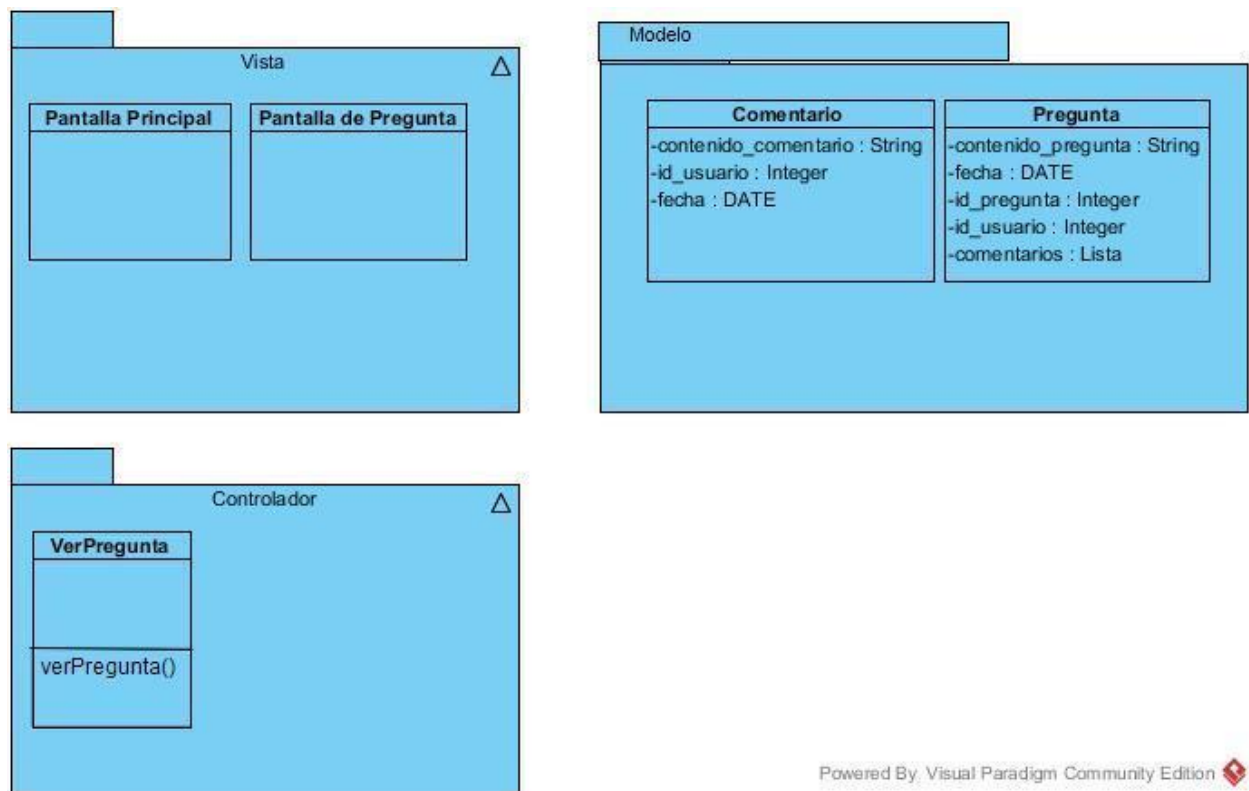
Vista

Pantalla Principal

Pantalla de Pregunta

Modelo

Comentario
-contenido_comentario : String
-id_usuario : Integer
-fecha : DATE

Pregunta
-contenido_pregunta : String
-fecha : DATE
-id_pregunta : Integer
-id_usuario : Integer
-comentarios : Lista

Controlador

VerPregunta
verPregunta()

Powered By Visual Paradigm Community Edition